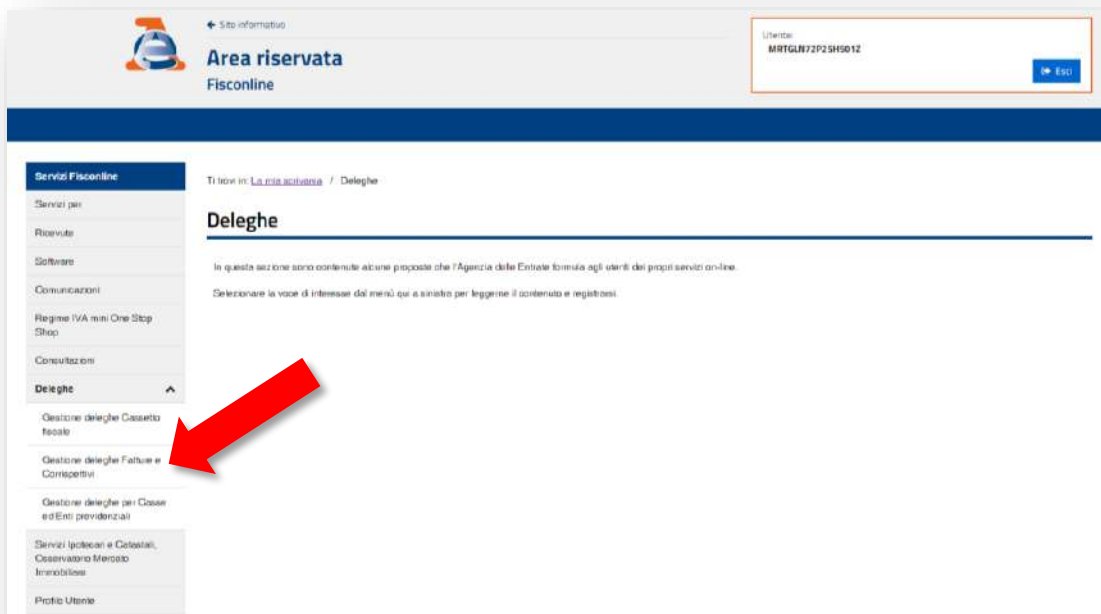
← Sito informativo

Area riservata

Fisconline

Utente:
MRTGLN72P25H501Z

Esci

Servizi Fisconline

Servizi per

Ricevute

Software

Comunicazioni

Regime IVA mini One Stop Shop

Consultazioni

Deleghe

Gestione deleghe Cassetto fiscale

Gestione deleghe Fatture e Corrispettivi

Gestione deleghe per Casse ed Enti previdenziali

Servizi Ipotecari e Catastali, Osservatorio Mercato Immobiliare

Profilo Utente

Ti trovi in: La mia scrivania / Deleghe

Deleghe

In questa sezione sono contenute alcune proposte che l'Agenzia delle Entrate formula agli utenti dei propri servizi on-line.

Selezionare la voce di interesse dal menù qui a sinistra per leggerne il contenuto e registrarsi.